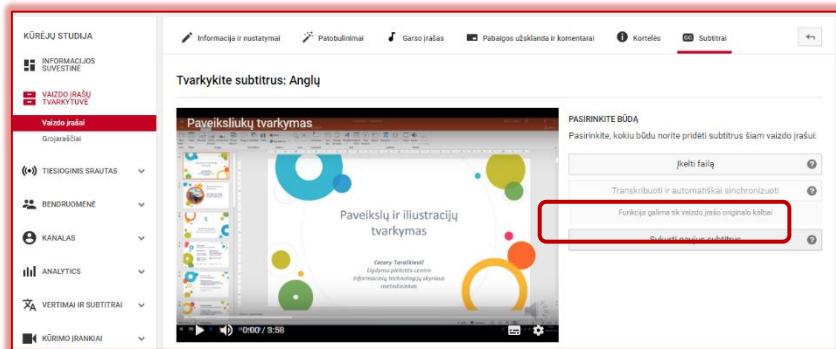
KŪRĖJŲ STUDIJA

INFORMACIJOS SUVESTINĖ

VAIZDO ĮRAŠŲ TVARKYTUVĖ

Vaizdo įrašai

Grojaraščiai

TIESIOGINIS SRAUTAS

BENDRUOMENĖ

KANALAS

ANALYTICS

VERTIMAI IR SUBTITRAI

KŪRIMO ĮRANKIAI

Informacija ir nustatymai

Patobulinimai

Garso įrašas

Pabaigos užsklanda ir komentarai

Kortelės

Subtitrai

Tvarkykite subtitrus: Anglų

Paveiksliukų tvarkymas

Paveikslų ir iliustracijų tvarkymas

Cezary Tarolkievič
Ugdymo plėtotės centro
Informacinių technologijų skyriaus
metodininkas

0:00 / 3:58

PASIRINKITE BŪDĄ

Pasirinkite, kokiu būdu norite pridėti subtitrus šiam vaizdo įrašui:

Įkelti failą

Transkribuoti ir automatiškai sinchronizuoti

Funkcija galima tik vaizdo įrašo originalo kalbai

Sukurti naujus subtitrus